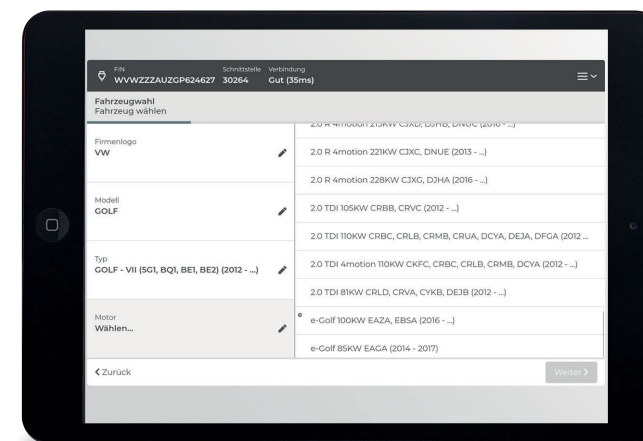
FIN
WVWZZZAUZGP624627

Schnittstelle
30264

Verbindung
Gut (35ms)

Fahrzeugwahl
Fahrzeug wählen

Firmenlogo
VW

Modell
GOLF

Typ
GOLF - VII (5G1, BQ1, BE1, BE2) (2012 - ...)

Motor
Wählen...

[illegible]

2.0 R 4motion 221KW CJXC, DNUE (2013 - ...)

2.0 R 4motion 228KW CJXG, DJHA (2016 - ...)

2.0 TDI 105KW CRBB, CRVC (2012 - ...)

2.0 TDI 110KW CRBC, CRLB, CRMB, CRUA, DCYA, DEJA, DFGA (2012 ...

2.0 TDI 4motion 110KW CKFC, CRBC, CRLB, CRMB, DCYA (2012 - ...)

2.0 TDI 81KW CRLD, CRVA, CYKB, DEJB (2012 - ...)

e

e-Golf 100KW EAZA, EBSA (2016 - ...)

e-Golf 85KW EAGA (2014 - 2017)

Zurück

Weiter